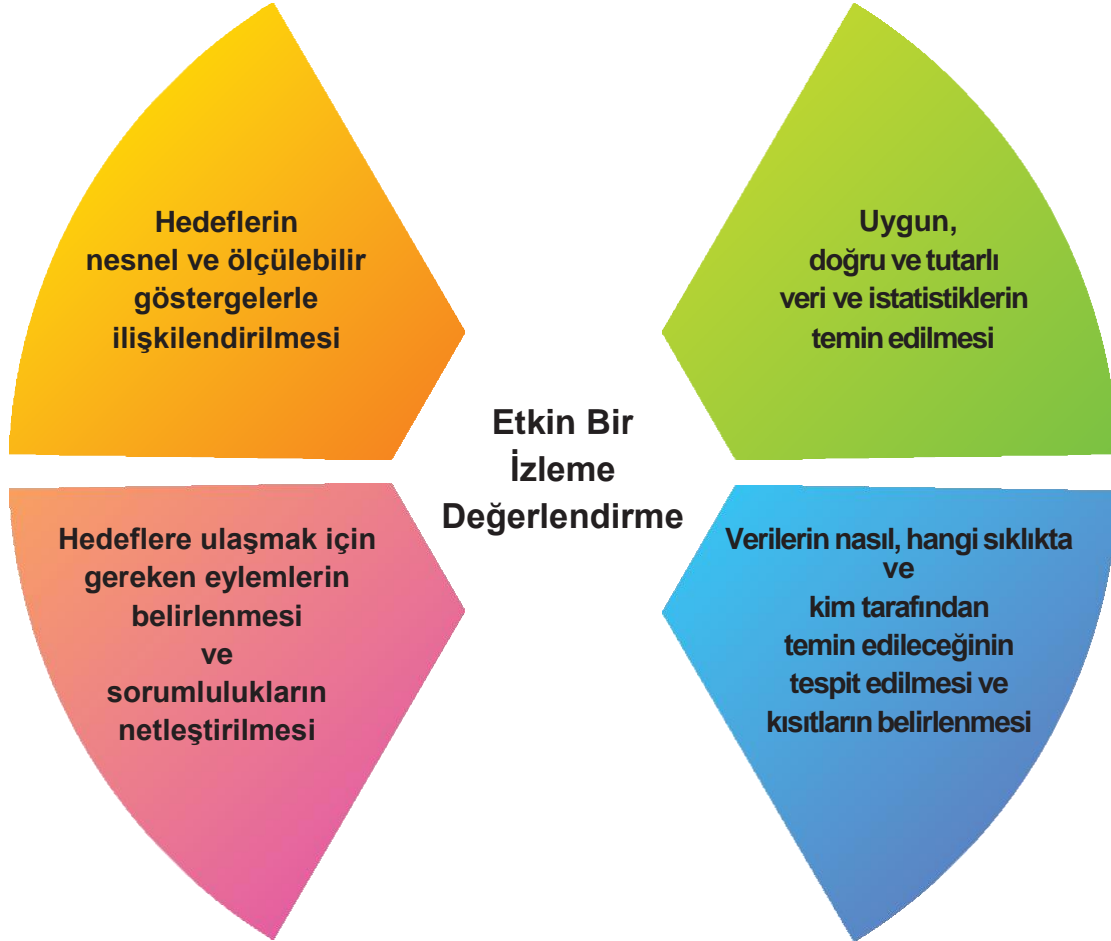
Hedeflerin nesnel ve ölçülebilir göstergelerle ilişkilendirilmesi

Uygun, doğru ve tutarlı veri ve istatistiklerin temin edilmesi

Etkin Bir İzleme Değerlendirme

Hedeflere ulaşmak için gereken eylemlerin belirlenmesi ve sorumlulukların netleştirilmesi

Verilerin nasıl, hangi sıklıkta ve kim tarafından temin edileceğinin tespit edilmesi ve kısıtların belirlenmesi